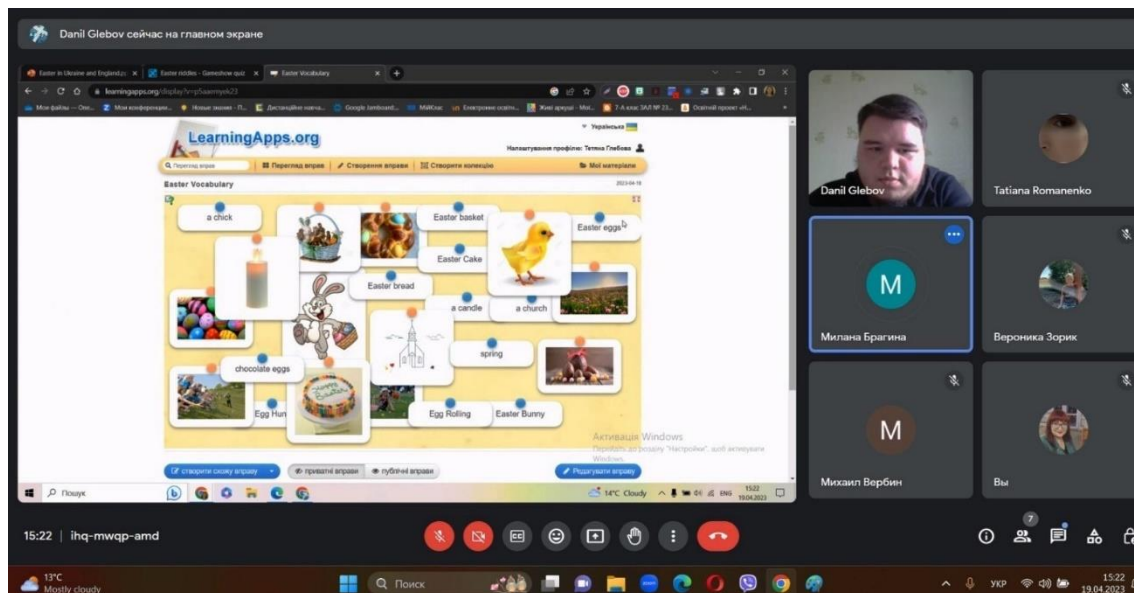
Danil Glebov сейчас на главном экране

Easter in Ukraine and England
Easter riddles - Gameshow quiz
Easter Vocabulary

learningapps.org/display?v=p5aaenyek23

LearningApps.org

Українська

Налаштування профілю: Тетяна Глібова

Перегляд вправ
Перегляд вправ
Створення вправи
Створити колекцію
Мої матеріали

Easter Vocabulary

2023-04-18

a chick
Easter basket
Easter eggs
Easter Cake
Easter bread
a candle
a church
spring
chocolate eggs
Egg Hun
Egg Rolling
Easter Bunny

Активація Windows
Перейдіть до розділу "Настройки", щоб активувати Windows.

створити схожу вправу
приватні вправи
публічні вправи
Редагувати вправу

Пошук

14°C Cloudy
ENG
15:22
19.04.2023

Danil Glebov
Tatiana Romanenko
M
Милана Брагина
Вероника Зорик
M
Михаил Вербин
Вы

15:22 | ihq-mwqp-amd

7

13°C
Mostly cloudy

Поиск

УКР
15:22
19.04.2023